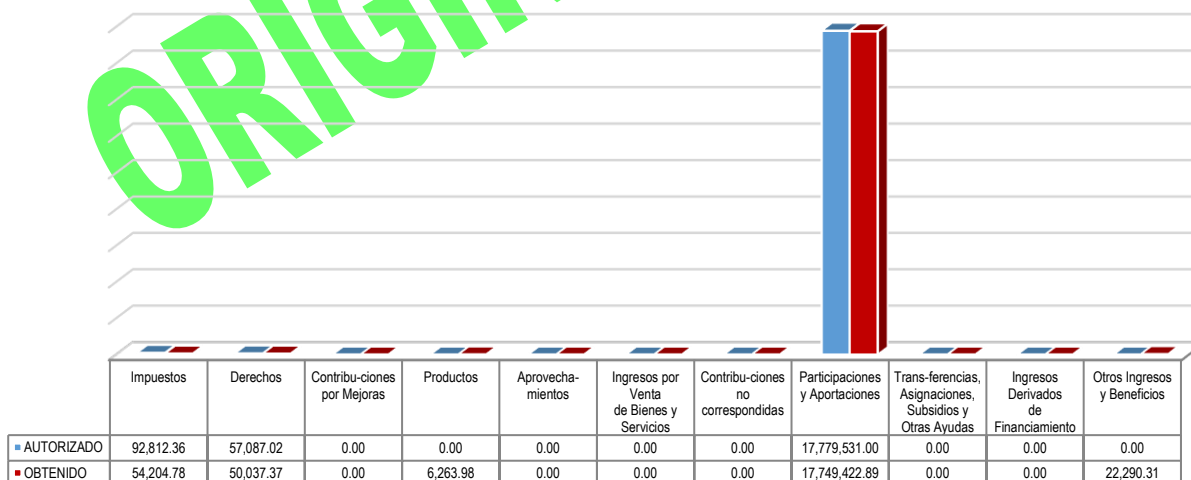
ORIGI

| | Impuestos | Derechos | Contribu-ciones por Mejoras | Productos | Aprovecha-mientos | Ingresos por Venta de Bienes y Servicios | Contribu-ciones no correspondidas | Participaciones y Aportaciones | Trans-ferencias, Asignaciones, Subsidios y Otras Ayudas | Ingresos Derivados de Financiamiento | Otros Ingresos y Beneficios |
|---|---|---|---|---|---|---|---|---|---|---|---|
| AUTORIZADO | 92,812.36 | 57,087.02 | 0.00 | 0.00 | 0.00 | 0.00 | 0.00 | 17,779,531.00 | 0.00 | 0.00 | 0.00 |
| OBTENIDO | 54,204.78 | 50,037.37 | 0.00 | 6,263.98 | 0.00 | 0.00 | 0.00 | 17,749,422.89 | 0.00 | 0.00 | 22,290.31 |